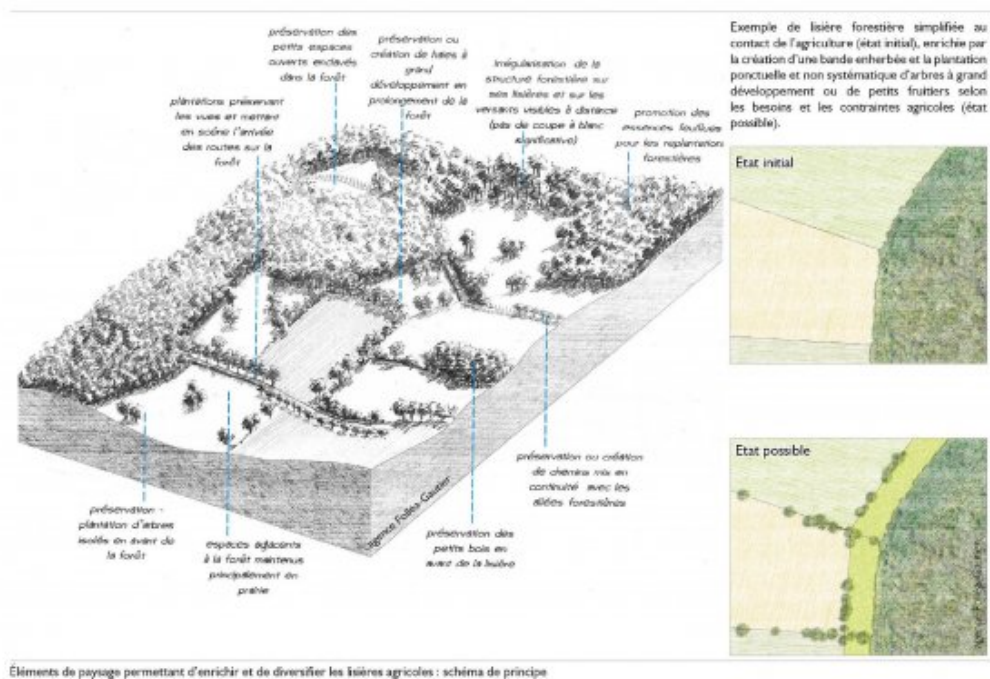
préservation des petits espaces ouverts enclavés dans la forêt

préservation ou création de haies à grand développement en prolongement de la forêt

plantations préservant les vues et mettant en scène l'arrivée des routes sur la forêt

irrégularisation de la structure forestière sur ses lisières et sur les versants visibles à distance (pas de coupe à blanc significative)

promotion des essences feuillues pour les replantations forestières

préservation ou création de chemins mis en continuité avec les allées forestières

préservation - plantation d'arbres isolés en avant de la forêt

espaces adjacents à la forêt maintenus principalement en prairie

préservation des petits bois en avant de la lisière

Agence Folléa-Gautier

Exemple de lisière forestière simplifiée au contact de l'agriculture (état initial), enrichie par la création d'une bande enherbée et la plantation ponctuelle et non systématique d'arbres à grand développement ou de petits fruitiers selon les besoins et les contraintes agricoles (état possible).

Etat initial

Etat possible

Éléments de paysage permettant d'enrichir et de diversifier les lisières agricoles : schéma de principe